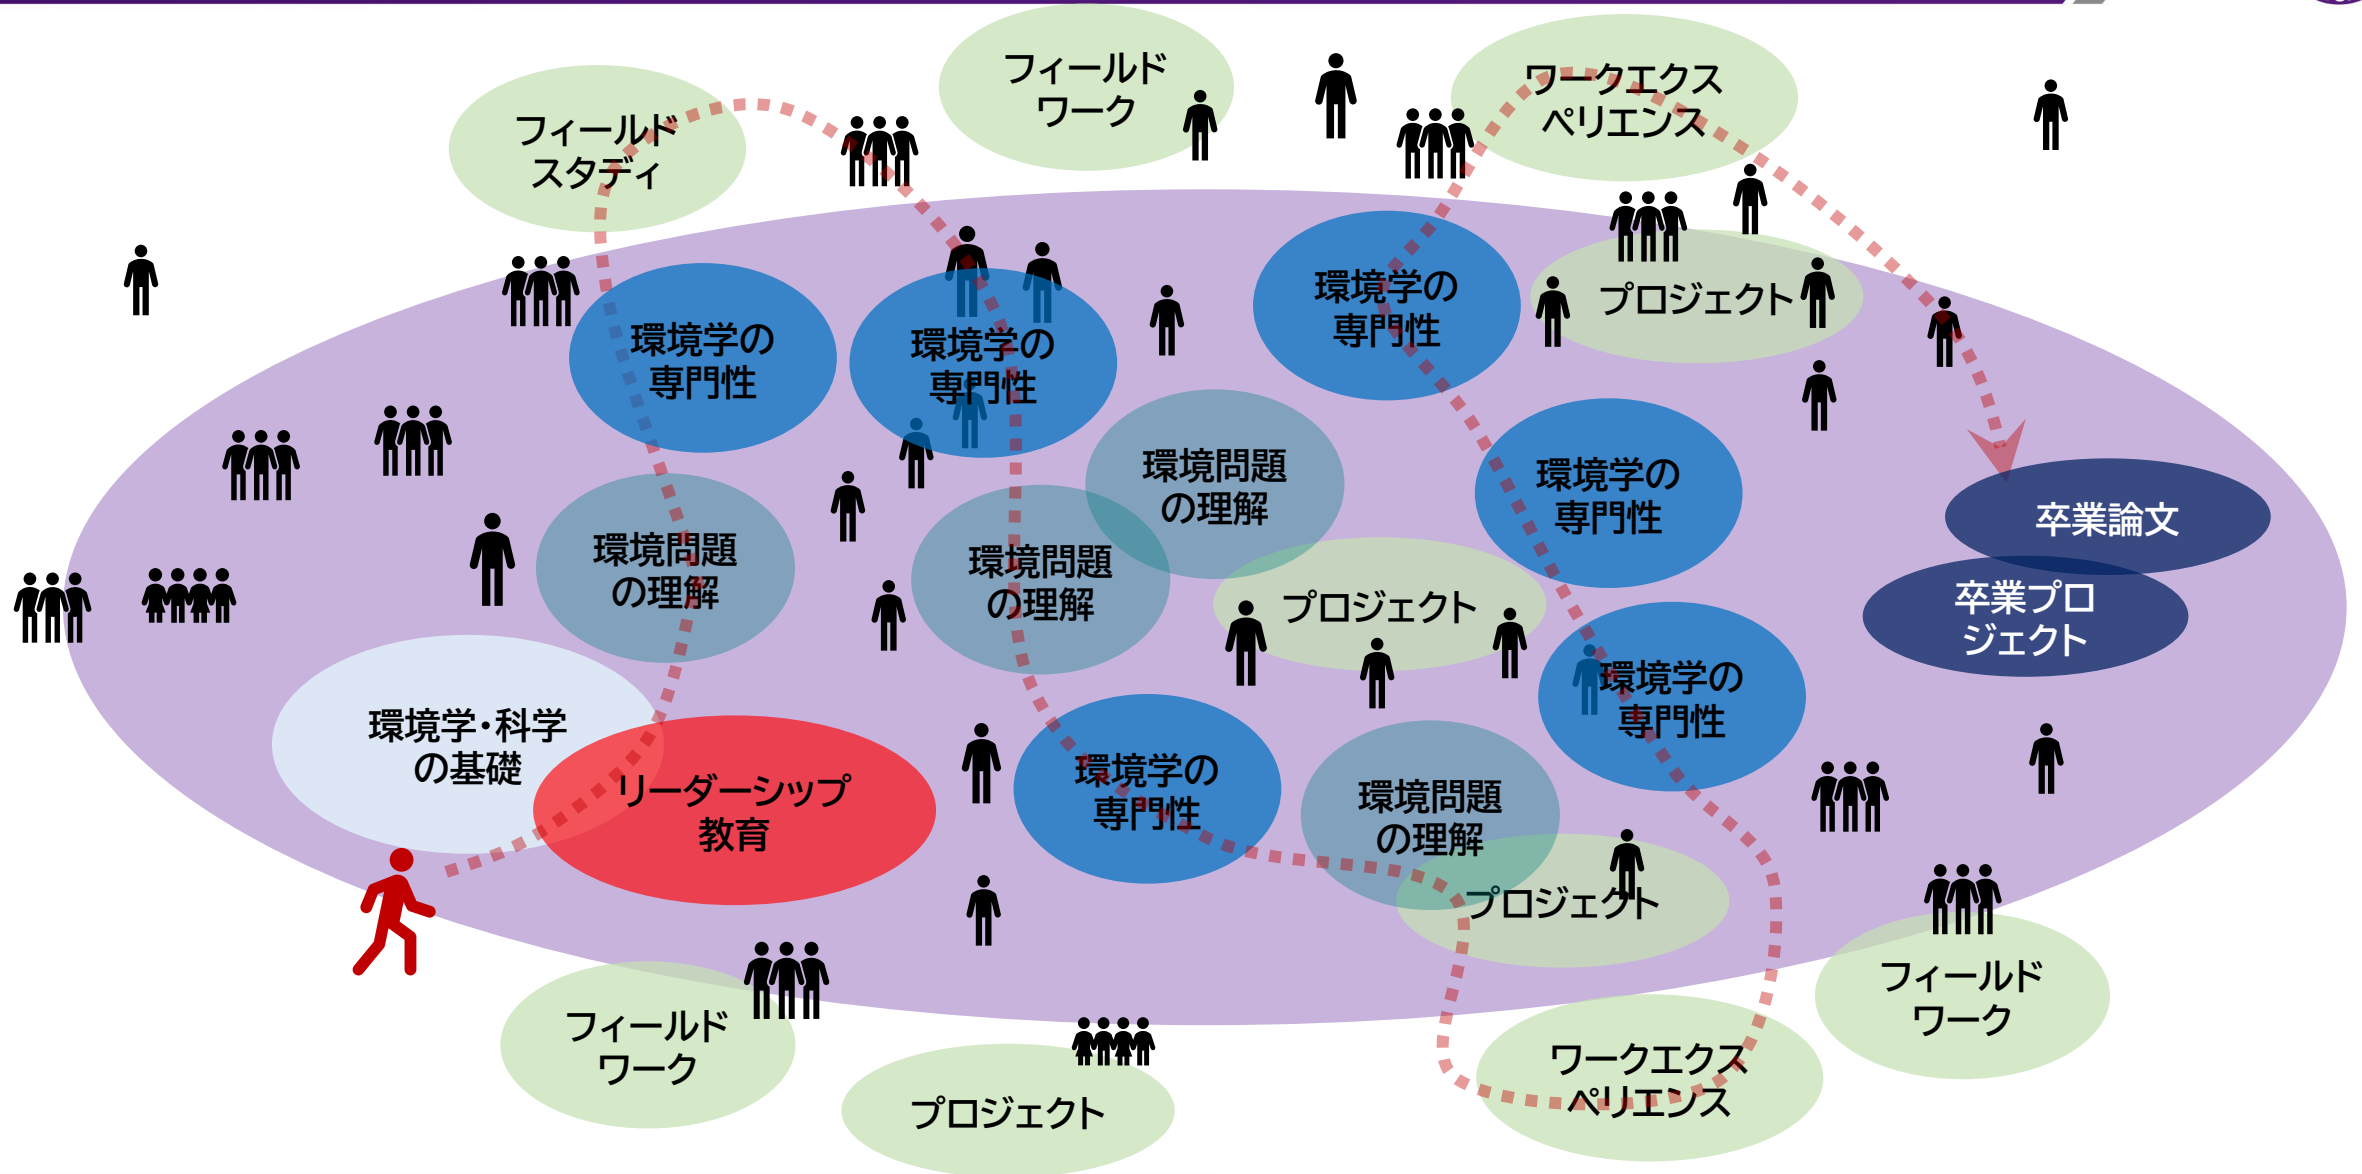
フィールドワーク

ワークエクスペリエンス

フィールドスタディ

環境学の専門性

環境学の専門性

環境学の専門性

プロジェクト

環境問題の理解

環境学の専門性

卒業論文

環境問題の理解

環境問題の理解

プロジェクト

卒業プロジェクト

環境学の専門性

環境学・科学の基礎

リーダーシップ教育

環境学の専門性

環境問題の理解

プロジェクト

フィールドワーク

フィールドワーク

プロジェクト

ワークエクスペリエンス